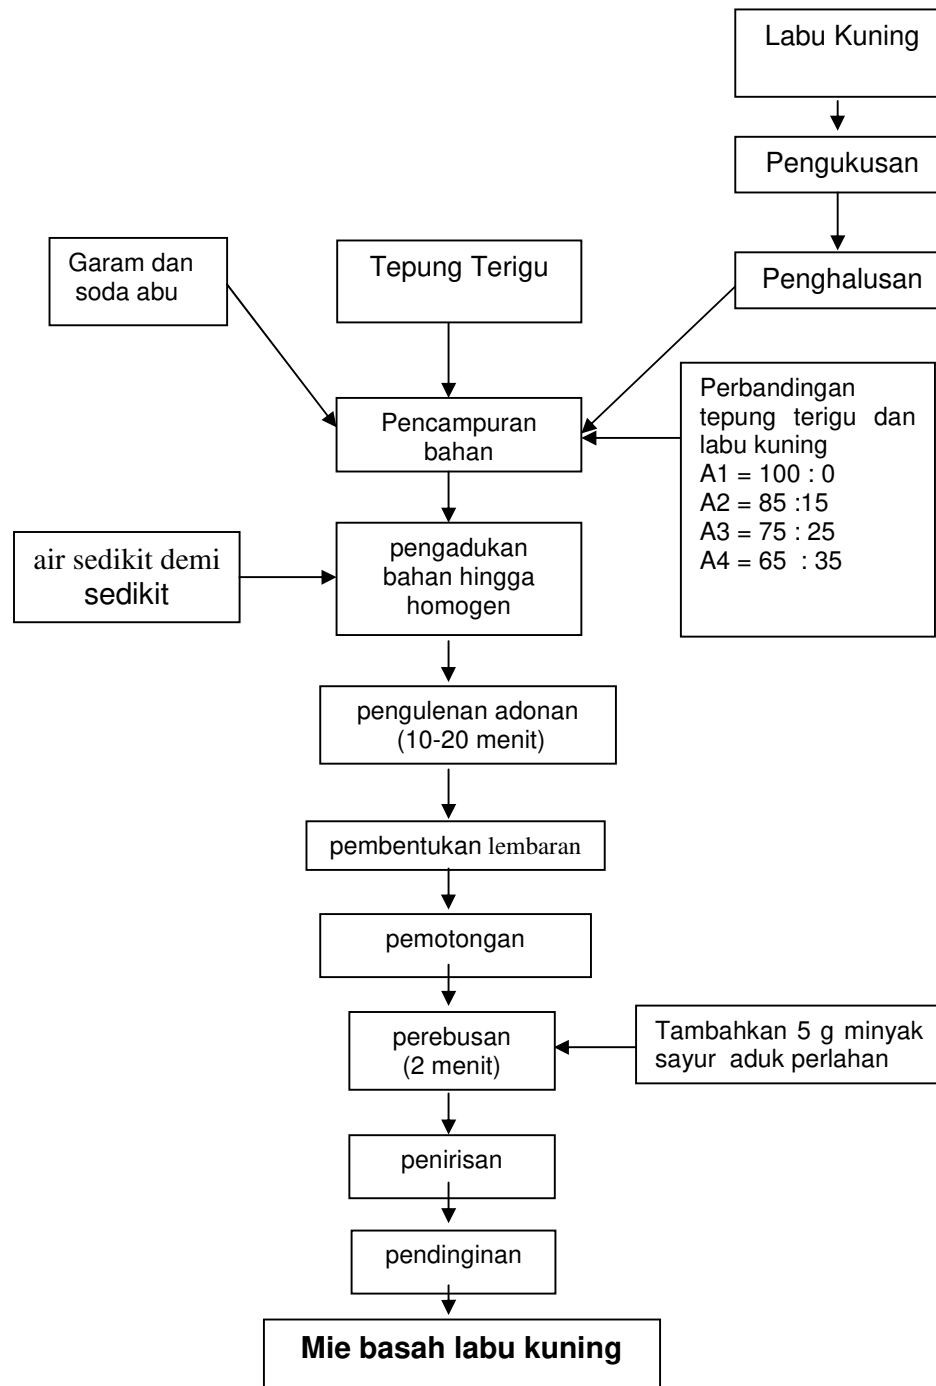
Labu Kuning

Pengukusan

Garam dan soda abu

Tepung Terigu

Penghalusan

Perbandingan tepung terigu dan labu kuning
A1 = 100 : 0
A2 = 85 :15
A3 = 75 : 25
A4 = 65 : 35

Pencampuran bahan

air sedikit demi sedikit

pengadukan bahan hingga homogen

pengulenan adonan (10-20 menit)

pembentukan lembaran

pemotongan

perebusan (2 menit)

Tambahkan 5 g minyak sayur aduk perlahan

penirisan

pendinginan

Mie basah labu kuning